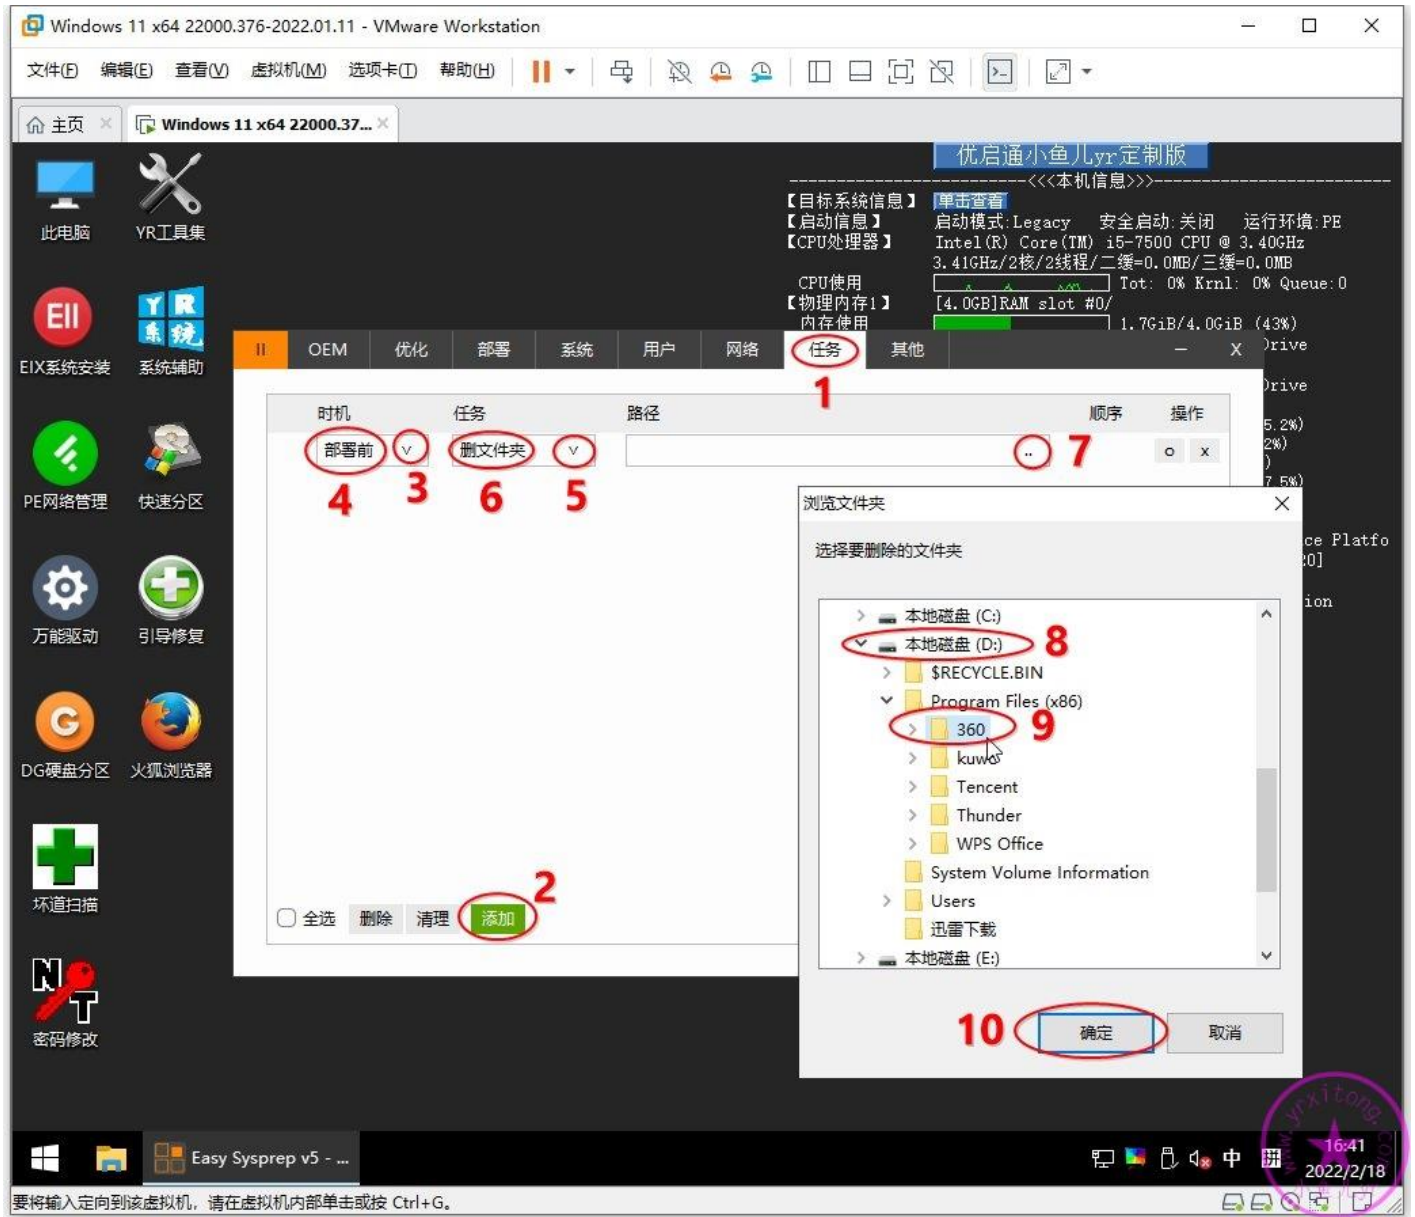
Windows 11 x64 22000.376-2022.01.11 - VMware Workstation

文件(F) 编辑(E) 查看(V) 虚拟机(M) 选项卡(T) 帮助(H)

主页 Windows 11 x64 22000.37...

此电脑 YR工具集 EIX系统安装 系统辅助 PE网络管理 快速分区 万能驱动 引导修复 DG硬盘分区 火狐浏览器 坏道扫描 密码修改

优启通小鱼儿yr定制版
<<<本机信息>>>
【目标系统信息】 单击查看
【启动信息】 启动模式:Legacy 安全启动:关闭 运行环境:PE
【CPU处理器】 Intel(R) Core(TM) i5-7500 CPU @ 3.40GHz
3.41GHz/2核/2线程/二缓=0.0MB/三缓=0.0MB
CPU使用 Tot: 0% Krnl: 0% Queue:0
【物理内存1】 [4.0GB]RAM slot #0/
内存使用 1.7GiB/4.0GiB (43%)
Drive
Drive
5.2%)
2%)
)
7.5%)
ce Platfo
20]
ion

II OEM 优化 部署 系统 用户 网络 任务 其他 — X
1

时机 任务 路径 顺序 操作
部署前 v 删文件夹 v .. o x
4 3 6 5 7

全选 删除 清理 添加 2

浏览文件夹
选择要删除的文件夹
本地磁盘 (C:)
本地磁盘 (D:) 8
$RECYCLE.BIN
Program Files (x86)
360 9
kuwo
Tencent
Thunder
WPS Office
System Volume Information
Users
迅雷下载
本地磁盘 (E:)
10 确定 取消

Easy Sysprep v5 - ...
中
16:41
2022/2/18
www.yrxitong.com

要将输入定向到该虚拟机，请在虚拟机内部单击或按 Ctrl+G。